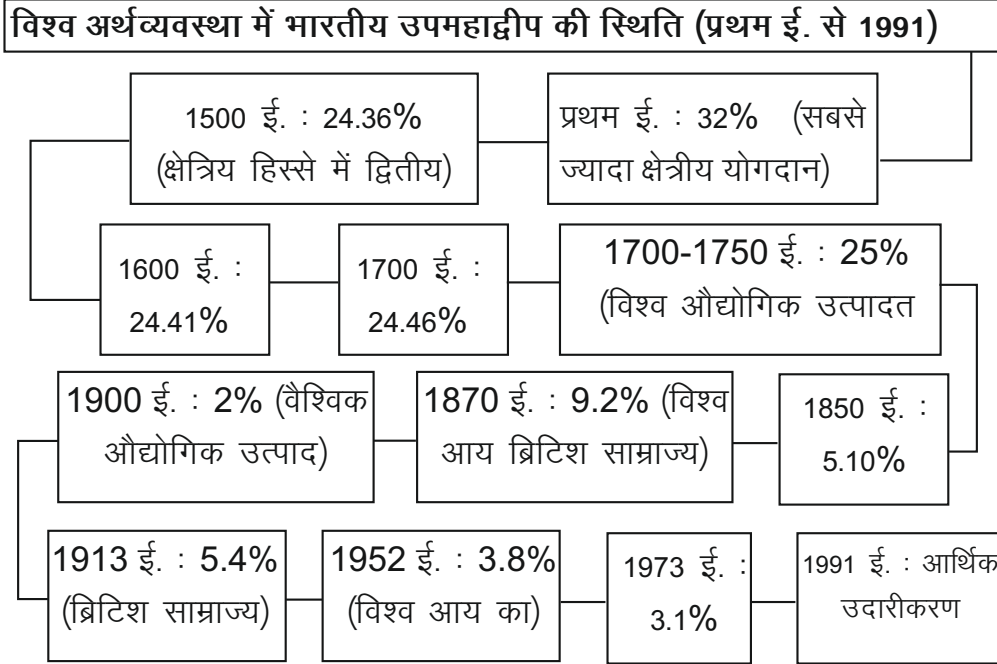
विश्व अर्थव्यवस्था में भारतीय उपमहाद्वीप की स्थिति (प्रथम ई. से 1991)

प्रथम ई. : 32% (सबसे ज्यादा क्षेत्रीय योगदान)

1500 ई. : 24.36% (क्षेत्रिय हिस्से में द्वितीय)

1600 ई. : 24.41%

1700 ई. : 24.46%

1700-1750 ई. : 25% (विश्व औद्योगिक उत्पादत

1850 ई. : 5.10%

1870 ई. : 9.2% (विश्व आय ब्रिटिश साम्राज्य)

1900 ई. : 2% (वैश्विक औद्योगिक उत्पाद)

1913 ई. : 5.4% (ब्रिटिश साम्राज्य)

1952 ई. : 3.8% (विश्व आय का)

1973 ई. : 3.1%

1991 ई. : आर्थिक उदारीकरण